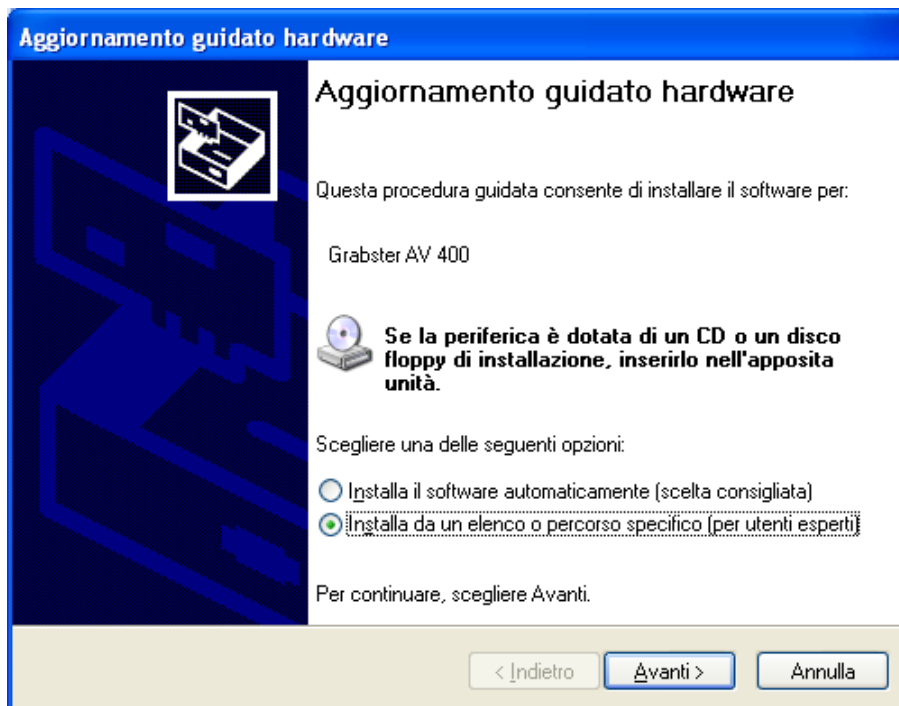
Aggiornamento guidato hardware

Aggiornamento guidato hardware

Questa procedura guidata consente di installare il software per:

Grabster AV 400

Se la periferica è dotata di un CD o un disco floppy di installazione, inserirlo nell'apposita unità.

Scegliere una delle seguenti opzioni:

Installa il software automaticamente (scelta consigliata)
Installa da un elenco o percorso specifico (per utenti esperti)

Per continuare, scegliere Avanti.

< Indietro | Avanti > | Annulla